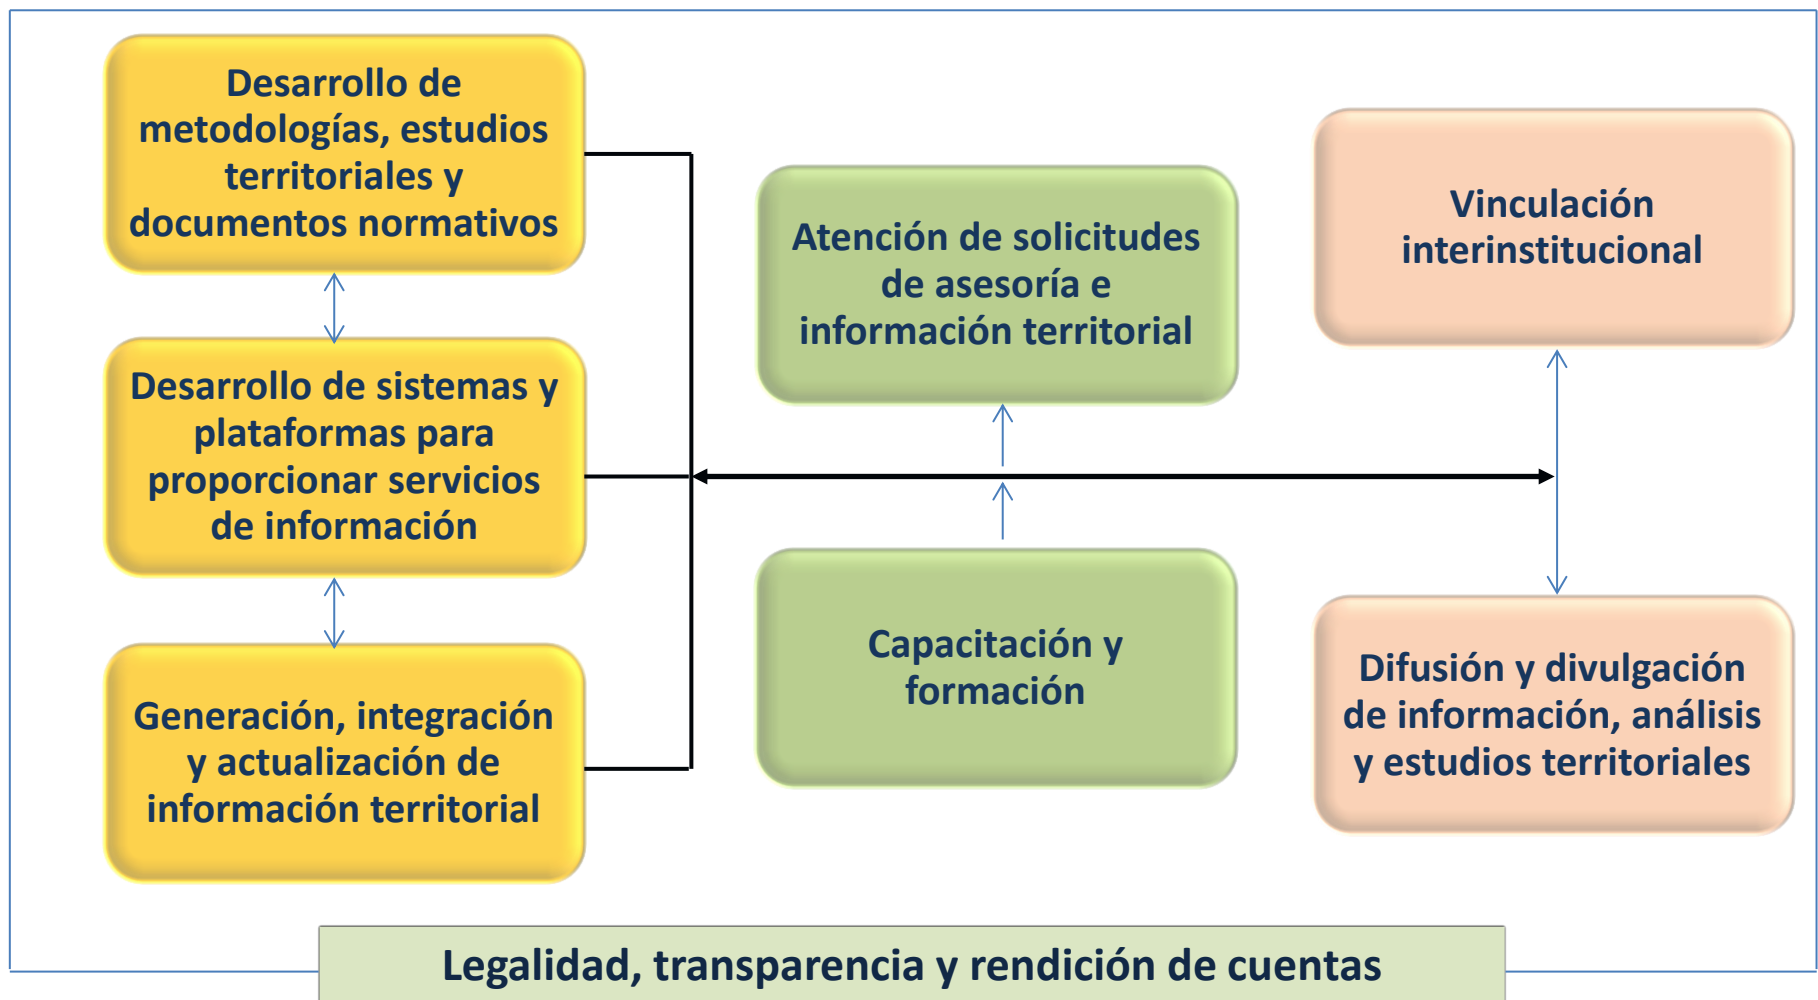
Desarrollo de metodologías, estudios territoriales y documentos normativos

Desarrollo de sistemas y plataformas para proporcionar servicios de información

Generación, integración y actualización de información territorial

Atención de solicitudes de asesoría e información territorial

Capacitación y formación

Vinculación interinstitucional

Difusión y divulgación de información, análisis y estudios territoriales

Legalidad, transparencia y rendición de cuentas